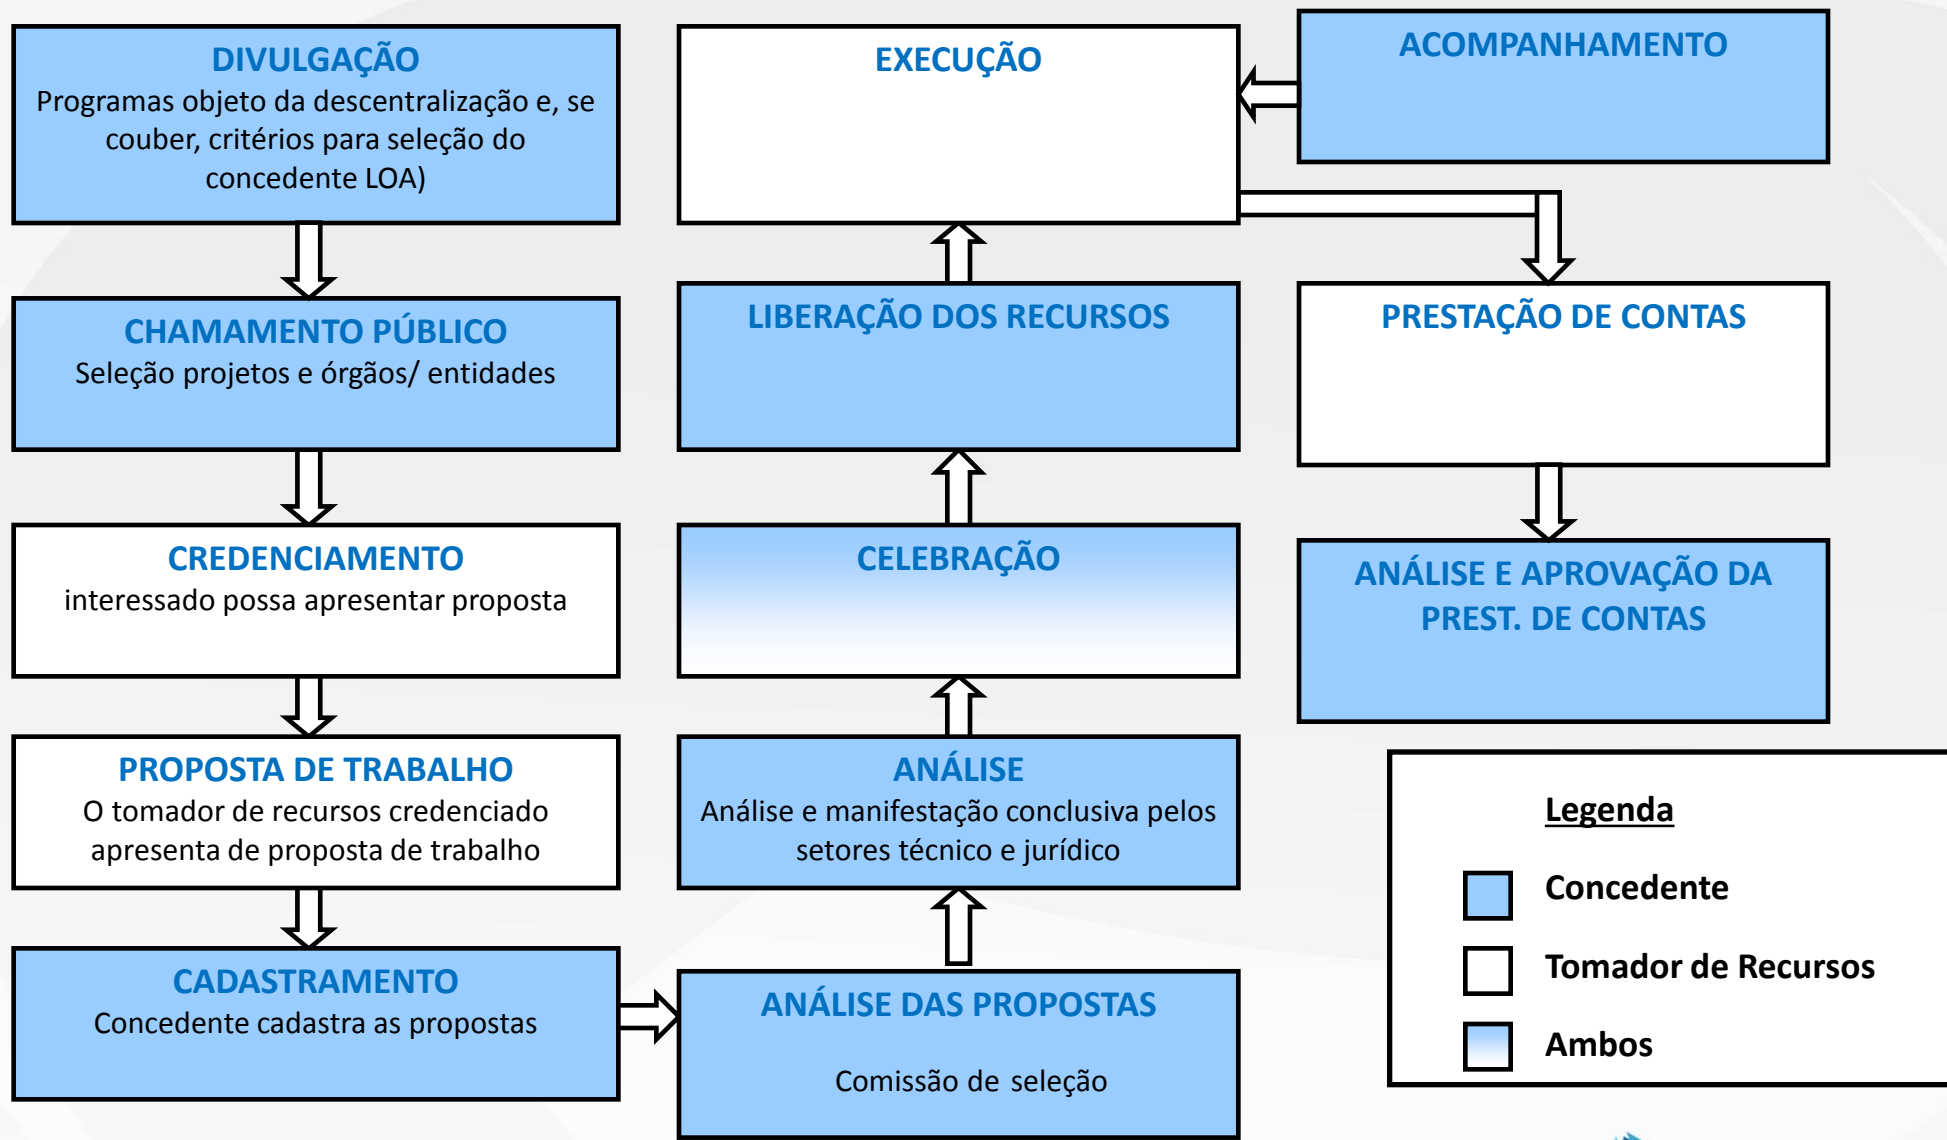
DIVULGAÇÃO
Programas objeto da descentralização e, se couber, critérios para seleção do concedente LOA)

CHAMAMENTO PÚBLICO
Seleção projetos e órgãos/ entidades

CREDENCIAMENTO
interessado possa apresentar proposta

PROPOSTA DE TRABALHO
O tomador de recursos credenciado apresenta de proposta de trabalho

CADASTRAMENTO
Concedente cadastra as propostas

ANÁLISE DAS PROPOSTAS
Comissão de seleção

ANÁLISE
Análise e manifestação conclusiva pelos setores técnico e jurídico

CELEBRAÇÃO

LIBERAÇÃO DOS RECURSOS

EXECUÇÃO

ACOMPANHAMENTO

PRESTAÇÃO DE CONTAS

ANÁLISE E APROVAÇÃO DA PREST. DE CONTAS

Legenda
Concedente
Tomador de Recursos
Ambos